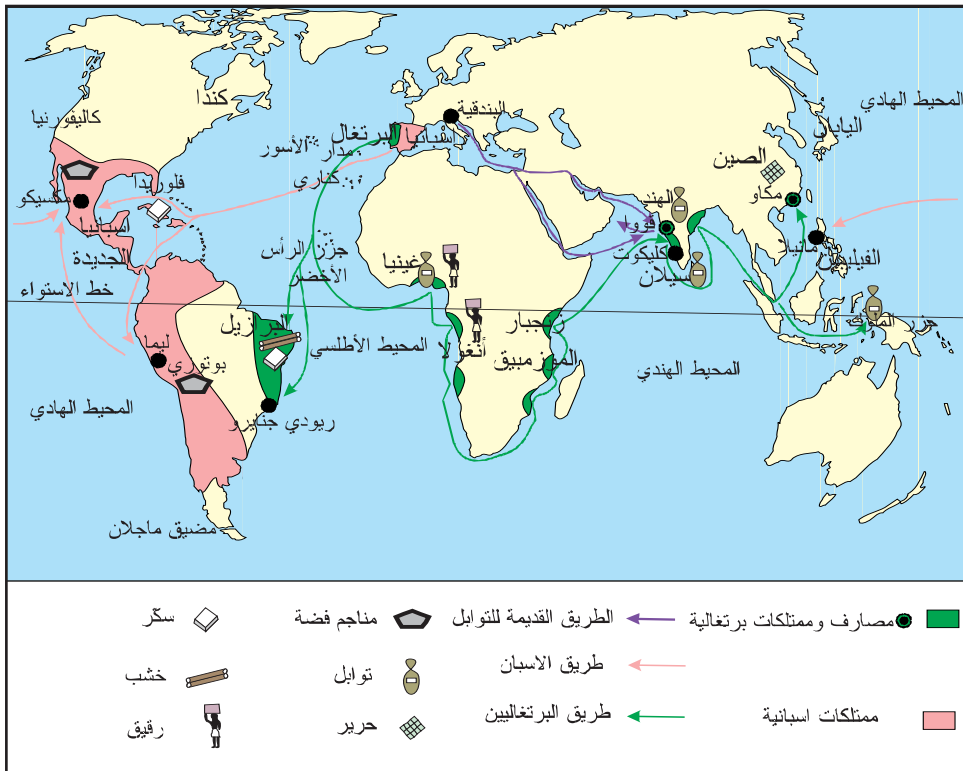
المحيط الهادي
اليابان
الصين
مكاو
مانيلا
الفيلبين
جزر الملوك
كندا
كاليفورنيا
فلوريدا
مكسيكو
اسبانيا الجديدة
خط الاستواء
ليما
بوتوزي
المحيط الهادي
مضيق ماجلان
ريودي جانيرو
البرازيل
المحيط الأطلسي
جزر الرأس الأخضر
كناري
مدار الأسور
البرتغال
اسبانيا
البندقية
غينيا
أنغولا
زنجبار
الموزمبيق
المحيط الهندي
الهند
قوا
كليكوت
سيلان
مصارف وممتلكات برتغالية
الطريق القديمة للتوابل
مناجم فضة
سكر
طريق الاسبان
توابل
خشب
ممتلكات اسبانية
طريق البرتغاليين
حرير
رقيق